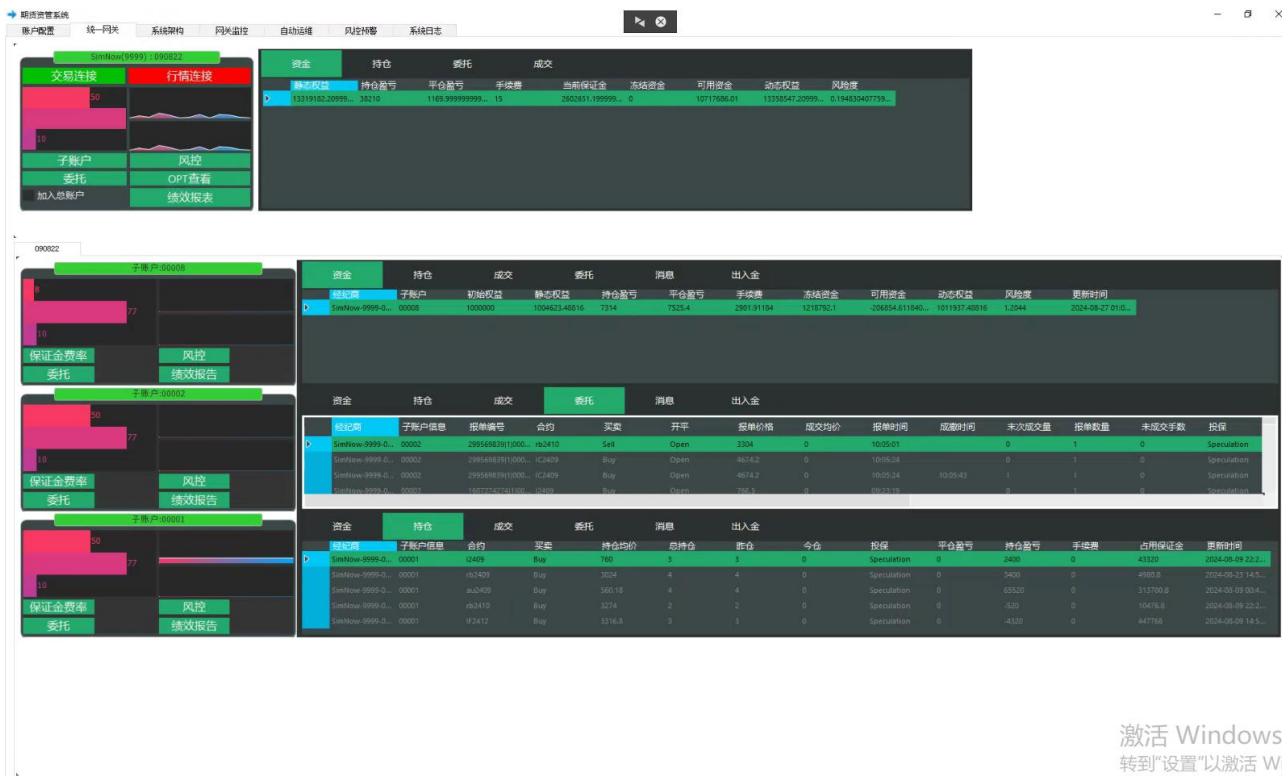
期货资管系统

账户配置 统一网关 系统架构 网关监控 自动运维 风控预警 系统日志

SimNow(9999) : 090822

交易连接 行情连接

50

10

子账户 风控
委托 OPT查看
加入总账户 绩效报表

资金 持仓 委托 成交

| 静态权益 | 持仓盈亏 | 平仓盈亏 | 手续费 | 当前保证金 | 冻结资金 | 可用资金 | 动态权益 | 风险度 |
|---|---|---|---|---|---|---|---|---|
| 13319182.20999... | 38210 | 1169.999999999... | 15 | 2602851.199999... | 0 | 10717686.01 | 13358547.20999... | 0.194830407759... |

090822

子账户:00008

8

77

10

保证金费率 风控
委托 绩效报告

子账户:00002

50

77

10

保证金费率 风控
委托 绩效报告

子账户:00001

50

77

10

保证金费率 风控
委托 绩效报告

资金 持仓 成交 委托 消息 出入金

| 经纪商 | 子账户 | 初始权益 | 静态权益 | 持仓盈亏 | 平仓盈亏 | 手续费 | 冻结资金 | 可用资金 | 动态权益 | 风险度 | 更新时间 |
|---|---|---|---|---|---|---|---|---|---|---|---|
| SimNow-9999-0... | 00008 | 1000000 | 1004623.48816 | 7314 | 7525.4 | 2981.91184 | 1218792.1 | -206854.611840... | 1011937.48816 | 1.2044 | 2024-08-27 01:0... |

资金 持仓 成交 委托 消息 出入金

| 经纪商 | 子账户信息 | 报单编号 | 合约 | 买卖 | 开平 | 报单价格 | 成交均价 | 报单时间 | 成撤时间 | 本次成交量 | 报单数量 | 未成交手数 | 投保 |
|---|---|---|---|---|---|---|---|---|---|---|---|---|---|
| SimNow-9999-0... | 00002 | 299569839(1)000... | rb2410 | Sell | Open | 3304 | 0 | 10:05:01 | | 0 | 1 | 0 | Speculation |
| SimNow-9999-0... | 00002 | 299569839(1)000... | IC2409 | Buy | Open | 4674.2 | 0 | 10:05:24 | | 0 | 1 | 0 | Speculation |
| SimNow-9999-0... | 00002 | 299569839(1)000... | IC2409 | Buy | Open | 4674.2 | 0 | 10:05:24 | 10:05:43 | 1 | 1 | 0 | Speculation |
| SimNow-9999-0... | 00003 | 1607274274(1)00... | i2409 | Buy | Open | 766.5 | 0 | 09:23:19 | | 0 | 1 | 0 | Speculation |

资金 持仓 成交 委托 消息 出入金

| 经纪商 | 子账户信息 | 合约 | 买卖 | 持仓均价 | 总持仓 | 昨仓 | 今仓 | 投保 | 平仓盈亏 | 持仓盈亏 | 手续费 | 占用保证金 | 更新时间 |
|---|---|---|---|---|---|---|---|---|---|---|---|---|---|
| SimNow-9999-0... | 00001 | i2409 | Buy | 760 | 5 | 3 | 0 | Speculation | 0 | 2400 | 0 | 43320 | 2024-08-09 22:2... |
| SimNow-9999-0... | 00001 | rb2409 | Buy | 3024 | 4 | 4 | 0 | Speculation | 0 | 3400 | 0 | 4980.8 | 2024-08-23 14:5... |
| SimNow-9999-0... | 00001 | au2409 | Buy | 560.18 | 4 | 4 | 0 | Speculation | 0 | 65520 | 0 | 313700.8 | 2024-08-09 00:4... |
| SimNow-9999-0... | 00001 | rb2410 | Buy | 3274 | 2 | 2 | 0 | Speculation | 0 | -520 | 0 | 10476.8 | 2024-08-09 22:2... |
| SimNow-9999-0... | 00001 | IF2412 | Buy | 3316.8 | 3 | 3 | 0 | Speculation | 0 | -4320 | 0 | 447768 | 2024-08-09 14:5... |

激活 Windows
转到"设置"以激活 W